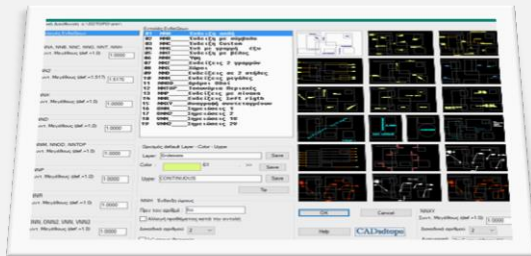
Επιλογή Ενδείξεων
01 NNN Ενδείξη απλή
02 NNN Ενδείξη με σύμβολο
03 NNN Ενδείξη Custom
04 NNN Εντ.με γραμμή έξω
05 NNN Ενδείξη με βέλος
06 NNN Ύψη
07 NNN Ενδείξεις 2 γραμμών
08 NNN Σημεία
09 NNN Ενδείξεις με 2 στήλες
10 NNN Ενδείξεις μεγάλες
11 NNNN Αρίθμ. Ύψη
12 NNTOP Τοπογραφ. Περιοχές
13 NNNN Ενδείξεις με κύκλο
14 NNNN Ενδείξεις left right
15 NNNN Κεντρική κατεύθυνση
16 NNNN Συμβάσεις 1
17 NNNN Σημειώσεις 10
18 NNNN Σημειώσεις 20

Ορισμός default Layer - Color - Ltype
Layer: Endeixeis Select
Color: 80 Select
Ltype: CONTINUOUS Select
Tip

NNN - Ενδείξη αριθμού
Πριν τον αριθμό: Σ=
Κείμενο προθεμάτων κατά την αυτόματη
Δεκαδικά ψηφία: 2

1.0000
1.0000
1.0000
1.0000
1.0000

OK Cancel Help CADtools